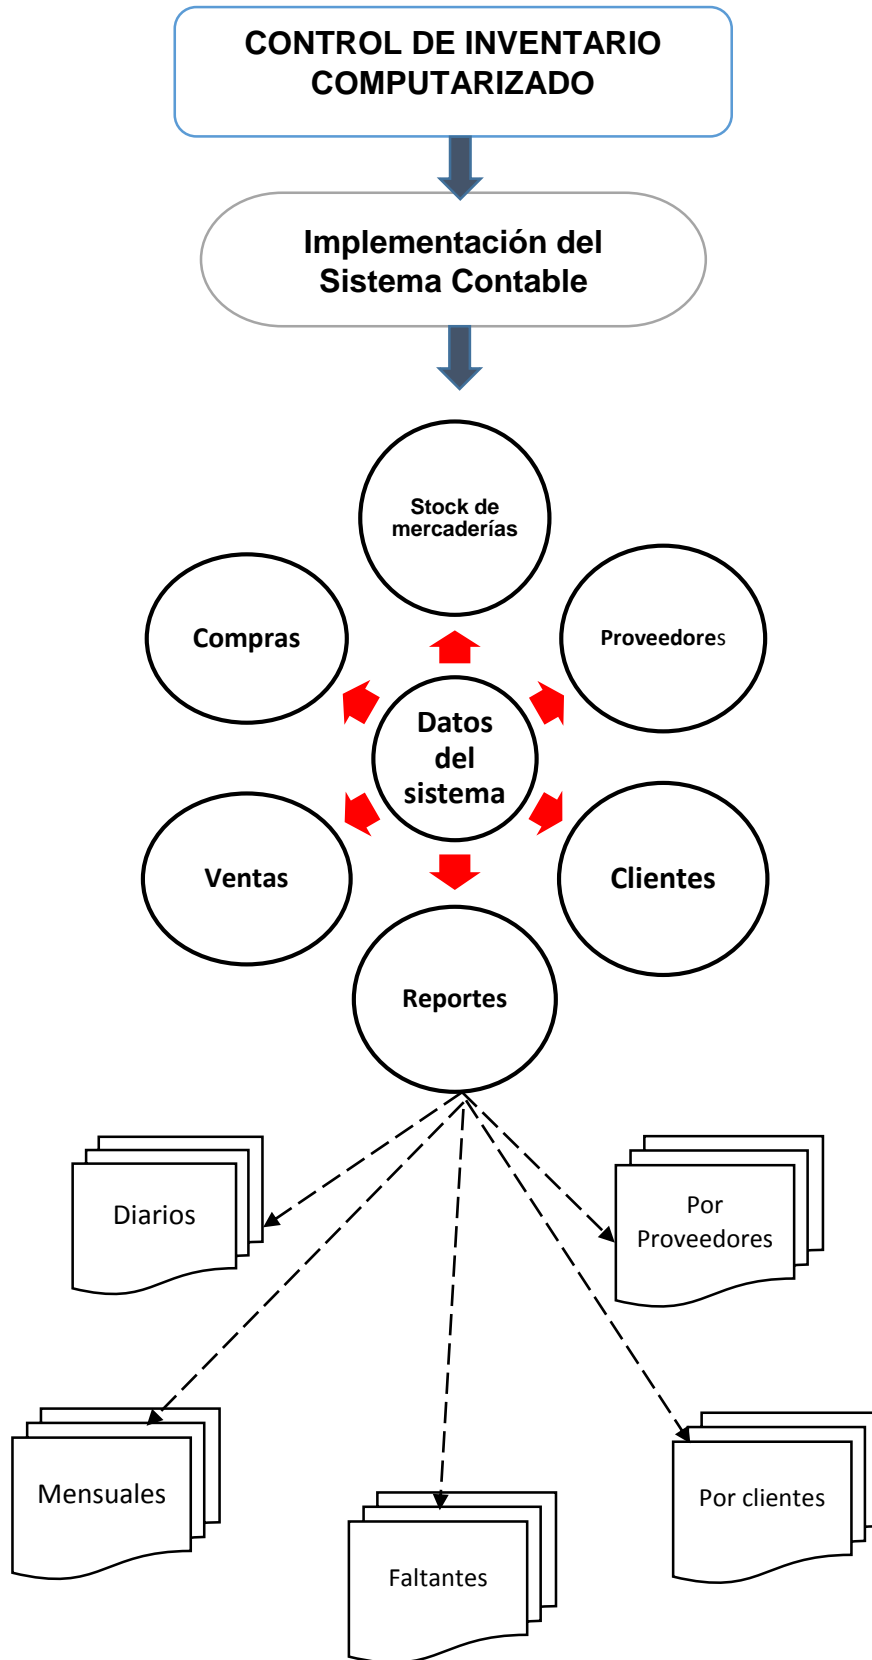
CONTROL DE INVENTARIO COMPUTARIZADO

Implementación del Sistema Contable

Stock de mercaderías

Compras

Proveedores

Datos del sistema

Ventas

Clientes

Reportes

Diarios

Por Proveedores

Mensuales

Faltantes

Por clientes